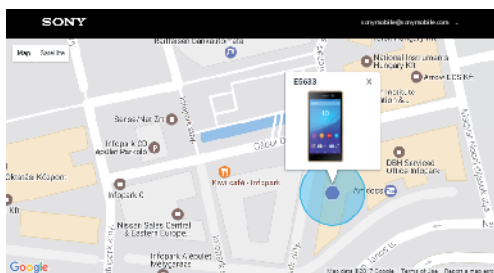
SONY

sonymobile@sonymobile.com

Map Satellite

Raiffeisen Centrum Iroda

National Instruments Hungary Kft

Amex LCS HK

Seres Naz Zrt

Infopark ZO Apolló Parcella

E5603

Infopark E

Flow café - Infopark

DBH Serviced Office Infopark

Amocca

Ekonda Központ

Kft

Nissan Sales Central & Eastern Europe

Infopark B épület Metgeraszt

Google

Map data ©2017 Google Terms of Use Report a map error